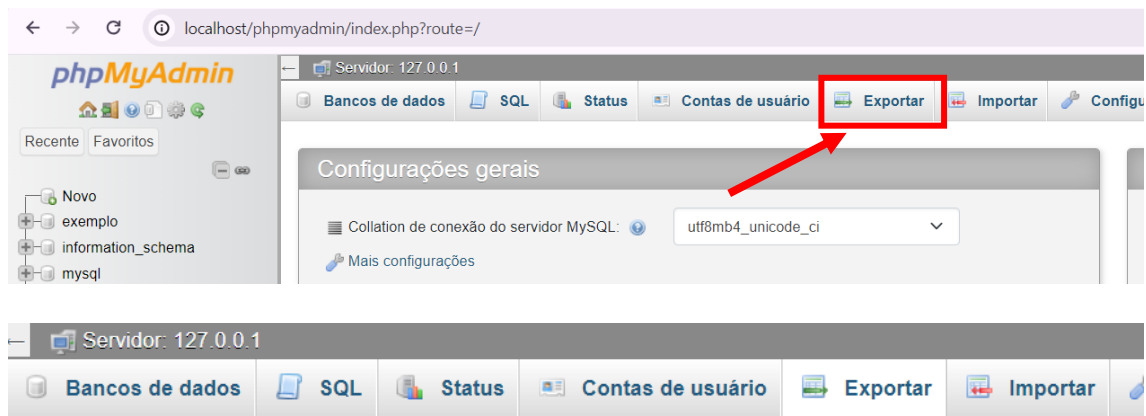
localhost/phpmyadmin/index.php?route=/

phpMyAdmin

Recente Favoritos

Novo
exemplo
information_schema
mysql

Servidor: 127.0.0.1

Bancos de dados SQL Status Contas de usuário Exportar Importar Configu

Configurações gerais

Collation de conexão do servidor MySQL: utf8mb4_unicode_ci

Mais configurações

Servidor: 127.0.0.1

Bancos de dados SQL Status Contas de usuário Exportar Importar